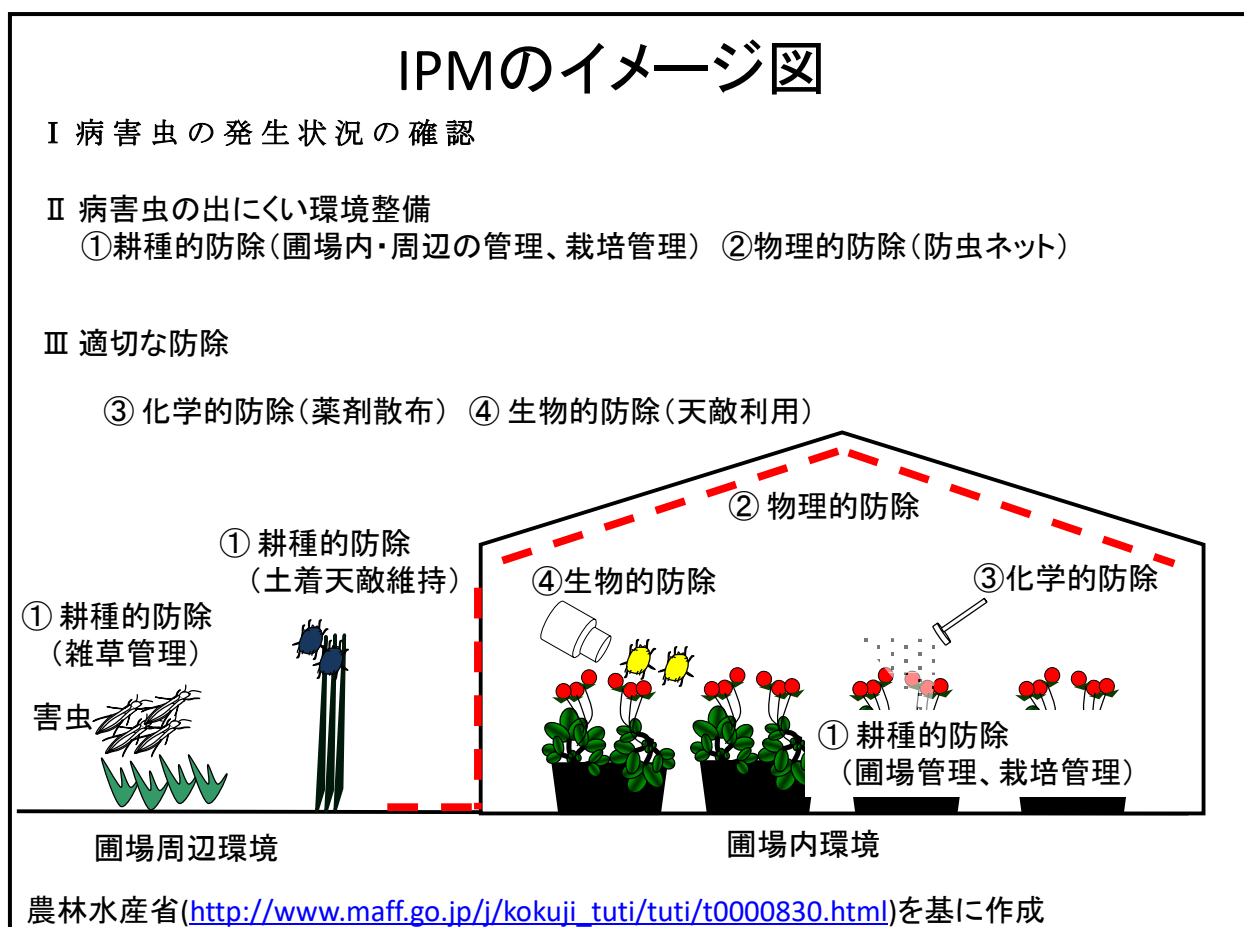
IPMのイメージ図

Ⅰ 病害虫の発生状況の確認

Ⅱ 病害虫の出にくい環境整備
①耕種的防除（圃場内・周辺の管理、栽培管理） ②物理的防除（防虫ネット）

Ⅲ 適切な防除

③ 化学的防除（薬剤散布） ④ 生物的防除（天敵利用）

② 物理的防除

① 耕種的防除
（土着天敵維持）

④生物的防除

③化学的防除

① 耕種的防除
（雑草管理）

害虫

① 耕種的防除
（圃場管理、栽培管理）

圃場周辺環境

圃場内環境

農林水産省(http://www.maff.go.jp/j/kokuji_tuti/tuti/t0000830.html)を基に作成